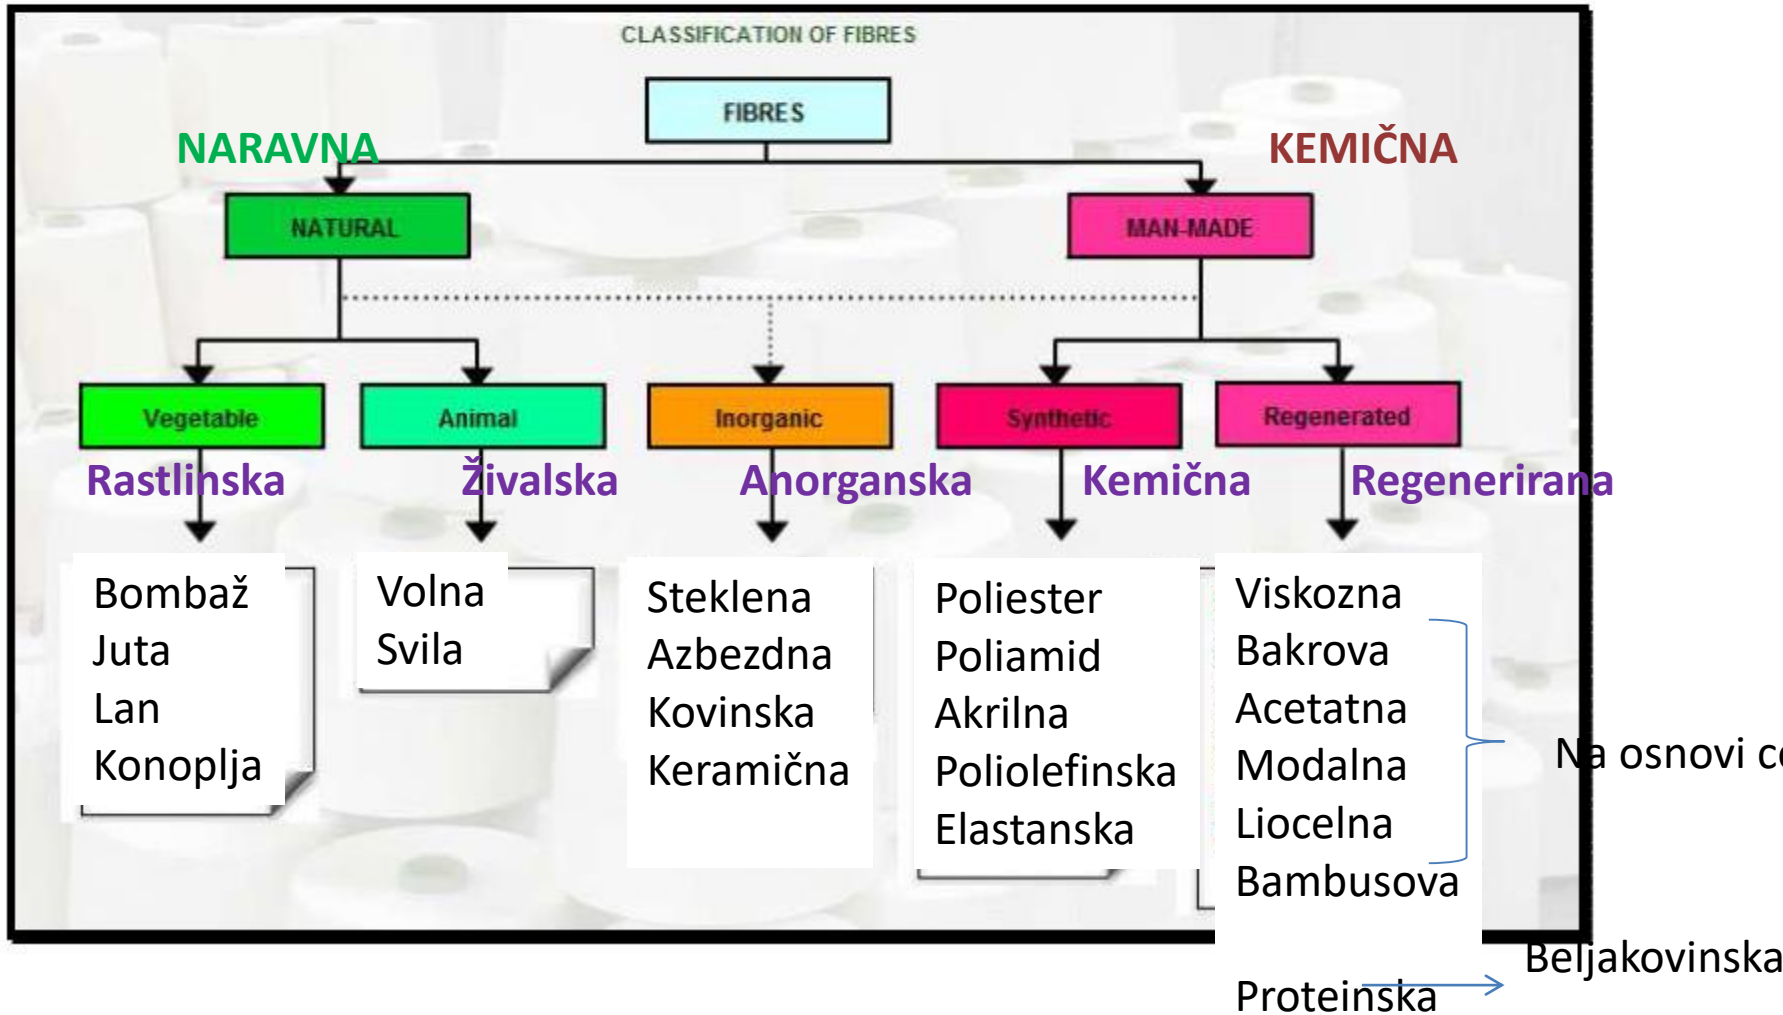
CLASSIFICATION OF FIBRES

FIBRES

NARAVNA

KEMIČNA

NATURAL

MAN-MADE

Vegetable

Animal

Inorganic

Synthetic

Regenerated

Rastlinska

Živalska

Anorganska

Kemična

Regenerirana

Bombaž
Juta
Lan
Konoplja

Volna
Svila

Steklena
Azbezdna
Kovinska
Keramična

Poliester
Poliamid
Akrilna
Poliolefinska
Elastanska

Viskozna
Bakrova
Acetatna
Modalna
Liocelna
Bambusova

Na osnovi c

Proteinska

Beljakovinska